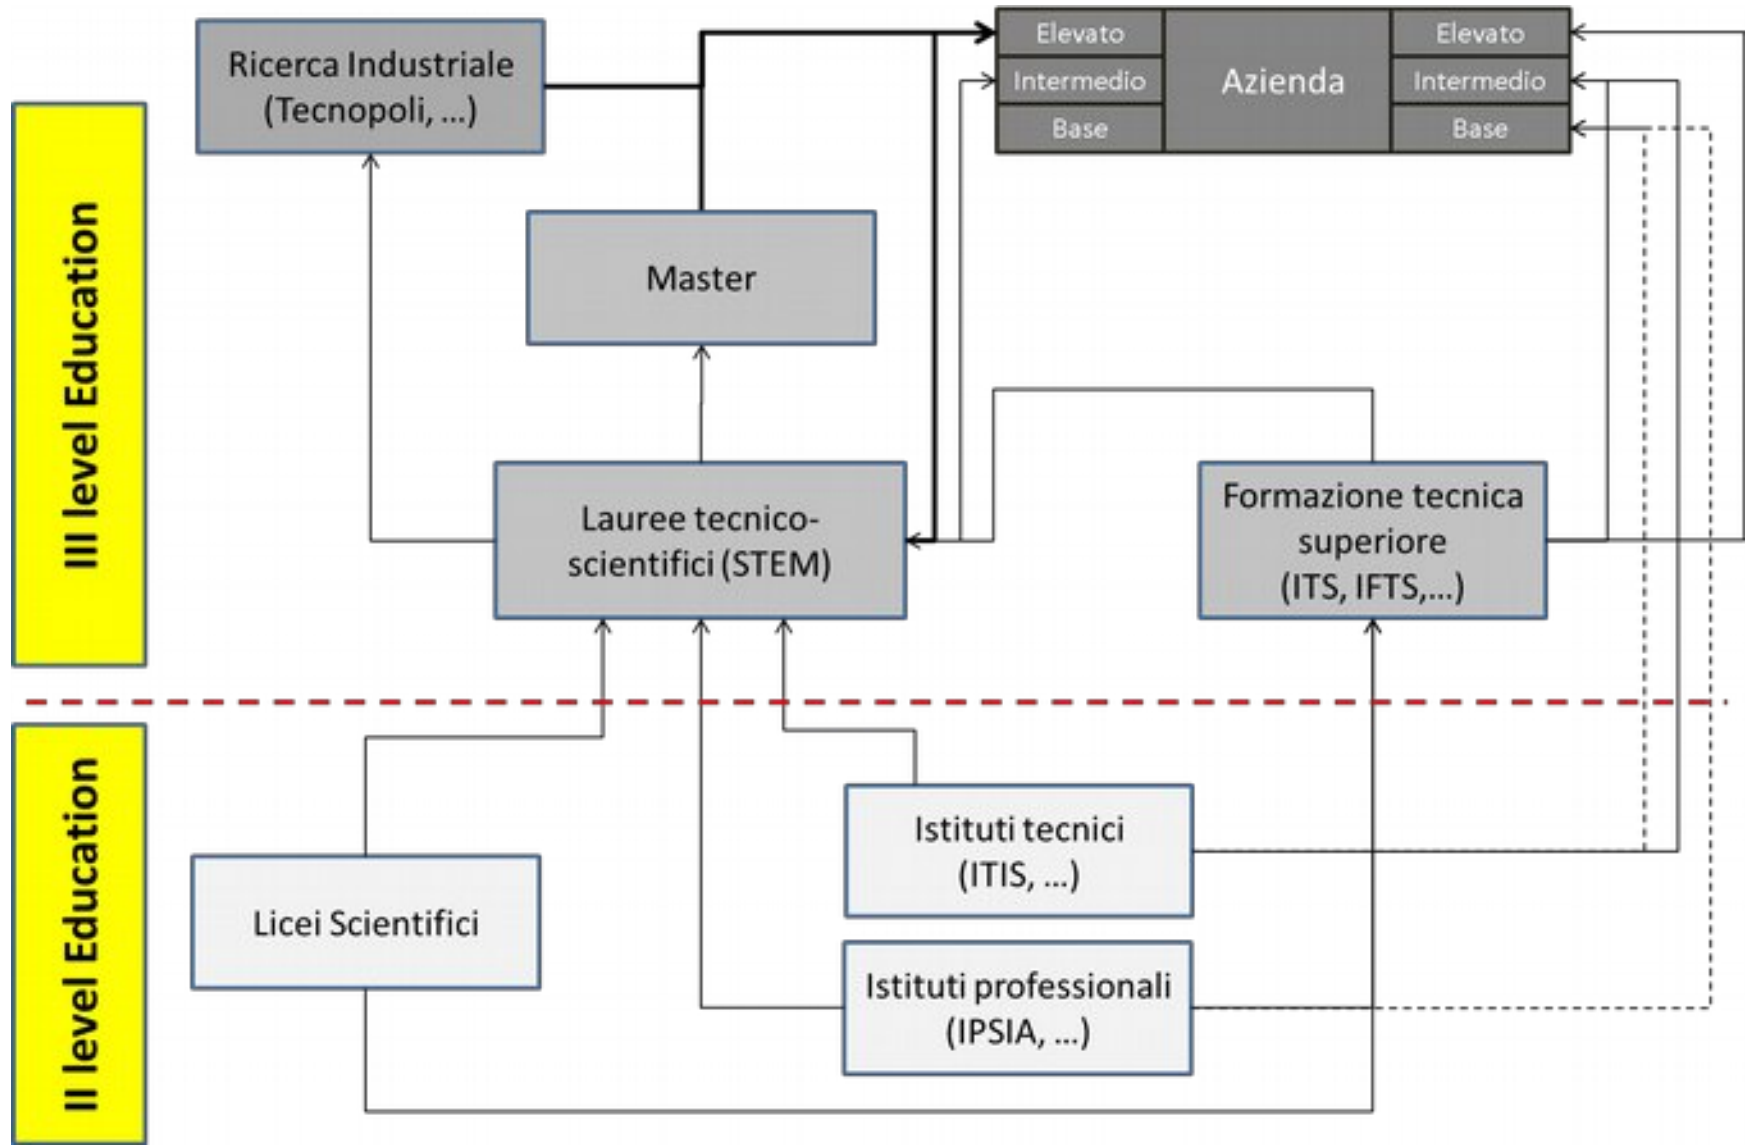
III level Education

Ricerca Industriale (Tecnopoli, ...)

Elevato
Intermedio
Base

Azienda

Elevato
Intermedio
Base

Master

Lauree tecnico-scientifici (STEM)

Formazione tecnica superiore (ITS, IFTS,...)

II level Education

Istituti tecnici (ITIS, ...)

Licei Scientifici

Istituti professionali (IPSIA, ...)